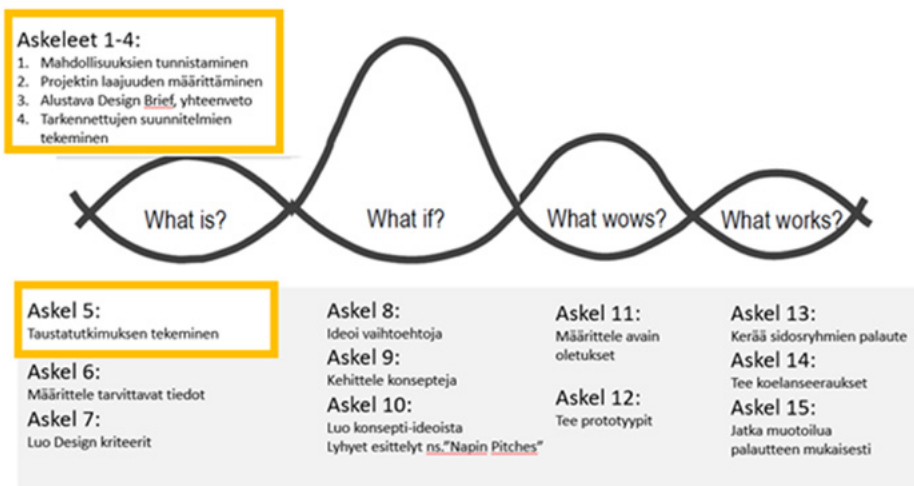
Askeleet 1-4:
1. Mahdollisuuksien tunnistaminen
2. Projektin laajuuden määrittäminen
3. Alustava Design Brief, yhteenveto
4. Tarkennettujen suunnitelmien tekeminen

What is?

What if?

What wows?

What works?

Askel 5:
Taustatutkimuksen tekeminen

Askel 6:
Määrittele tarvittavat tiedot

Askel 7:
Luo Design kriteerit

Askel 8:
Ideoi vaihtoehtoja

Askel 9:
Kehittele konsepteja

Askel 10:
Luo konsepti-ideoista
Lyhyet esittelyt ns."Napin Pitches"

Askel 11:
Määrittele avain oletukset

Askel 12:
Tee prototyypit

Askel 13:
Kerää sidosryhmien palaute

Askel 14:
Tee koelanseeraukset

Askel 15:
Jatka muotoilua palautteen mukaisesti